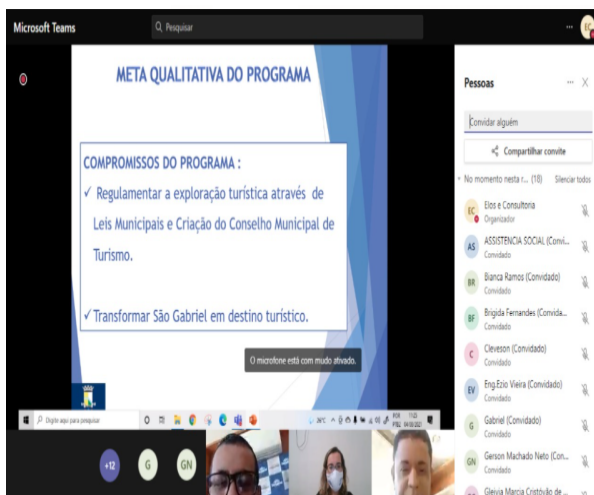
Microsoft Teams
Pesquisar
EC

META QUALITATIVA DO PROGRAMA

COMPROMISSOS DO PROGRAMA :
✓ Regulamentar a exploração turística através de Leis Municipais e Criação do Conselho Municipal de Turismo.

✓ Transformar São Gabriel em destino turístico.

O microfone está com mudo ativado.

Digite aqui para pesquisar

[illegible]

+12 G GN

Pessoas
Convidar alguém
Compartilhar convite
No momento nesta r... (18) Silenciar todos
EC Elos e Consultoria
Organizador
AS ASSISTENCIA SOCIAL (Convi...
Convidado
BR Bianca Ramos (Convidado)
Convidado
BF Brigida Fernandes (Convida...
Convidado
C Cleveson (Convidado)
Convidado
EV Eng.Ezio Vieira (Convidado)
Convidado
G Gabriel (Convidado)
Convidado
GN Gerson Machado Neto (Con...
Convidado
Gleivia Marcia Cristóvão de ...